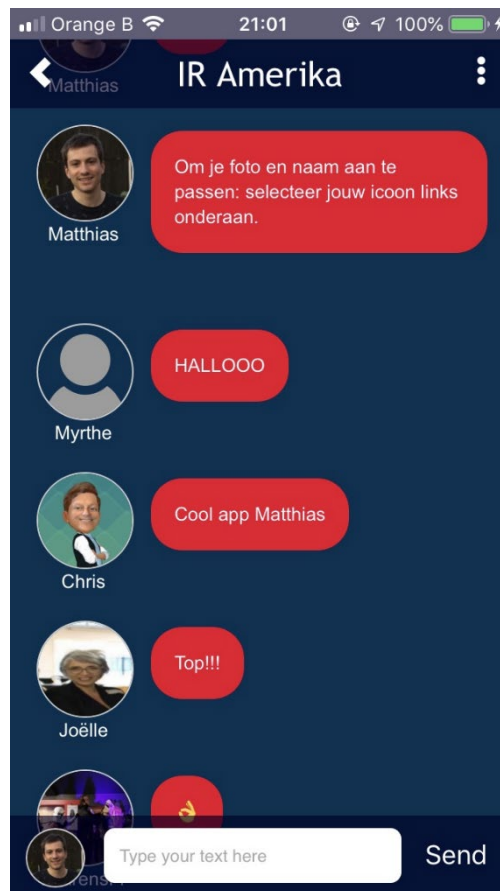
Orange B 21:01 100%

Matthias

IR Amerika

Matthias

Om je foto en naam aan te passen: selecteer jouw icoon links onderaan.

Myrthe

HALLOOO

Chris

Cool app Matthias

Joëlle

Top!!!

👌

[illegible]

Type your text here

Send